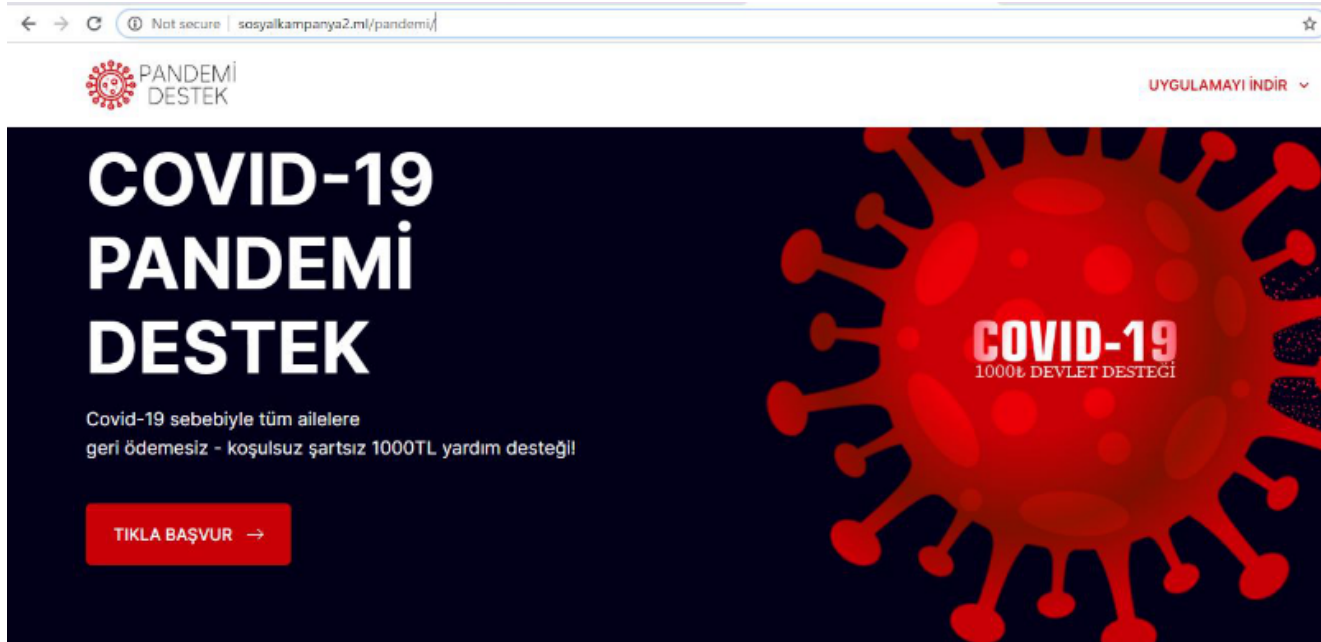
Not secure | sosyalkampanya2.ml/pandemi/

PANDEMİ DESTEK

UYGULAMAYI İNDİR

COVID-19 PANDEMİ DESTEK

Covid-19 sebebiyle tüm ailelere
geri ödemesiz - koşulsuz şartsız 1000TL yardım desteği!

TIKLA BAŞVUR →

COVID-19
1000₺ DEVLET DESTEĞİ